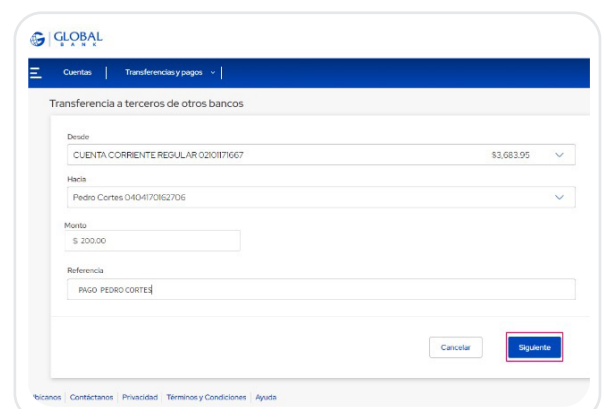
GLOBAL
BANK

Cuentas | Transferencias y pagos

Transferencia a terceros de otros bancos

Desde
CUENTA CORRIENTE REGULAR 02101171667 $3,683.95

Hacia
Pedro Cortes 0404170162706

Monto
$ 200.00

Referencia
PAGO PEDRO CORTES

Cancelar Siguiente

bicanos | Contáctanos | Privacidad | Términos y Condiciones | Ayuda